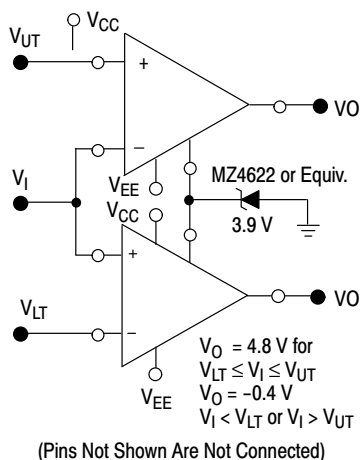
$V_{CC}$
$V_{UT}$
+
−
VO
$V_I$
$V_{EE}$
MZ4622 or Equiv.
$V_{CC}$
3.9 V
+
$V_{LT}$
−
VO
$V_O$ = 4.8 V for
$V_{LT} \leq V_I \leq V_{UT}$
$V_O$ = −0.4 V
$V_{EE}$
$V_I < V_{LT}$ or $V_I > V_{UT}$

(Pins Not Shown Are Not Connected)